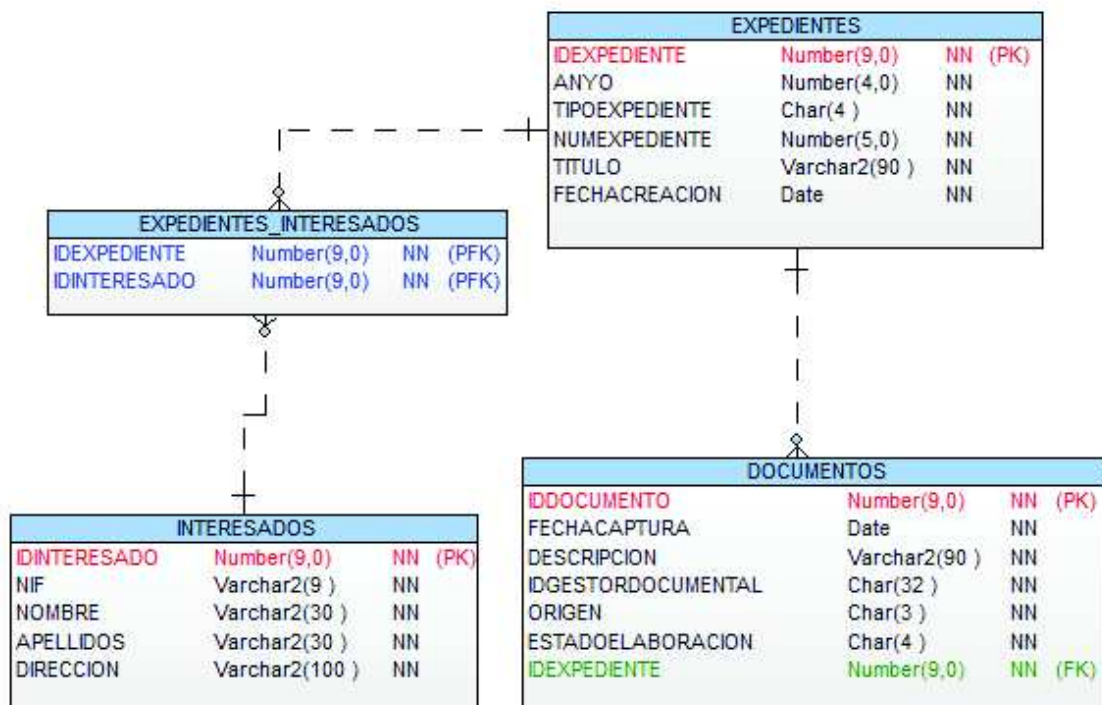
| EXPEDIENTES | | | |
|---|---|---|---|
| IDEXPEDIENTE | Number(9,0) | NN | (PK) |
| ANYO | Number(4,0) | NN | |
| TIPOEXPEDIENTE | Char(4 ) | NN | |
| NUMEXPEDIENTE | Number(5,0) | NN | |
| TITULO | Varchar2(90 ) | NN | |
| FECHACREACION | Date | NN | |

| EXPEDIENTES_INTERESADOS | | | |
|---|---|---|---|
| IDEXPEDIENTE | Number(9,0) | NN | (PFK) |
| IDINTERESADO | Number(9,0) | NN | (PFK) |

| INTERESADOS | | | |
|---|---|---|---|
| IDINTERESADO | Number(9,0) | NN | (PK) |
| NIF | Varchar2(9 ) | NN | |
| NOMBRE | Varchar2(30 ) | NN | |
| APELLIDOS | Varchar2(30 ) | NN | |
| DIRECCION | Varchar2(100 ) | NN | |

| DOCUMENTOS | | | |
|---|---|---|---|
| IDDOCUMENTO | Number(9,0) | NN | (PK) |
| FECHACAPTURA | Date | NN | |
| DESCRIPCION | Varchar2(90 ) | NN | |
| IDGESTORDOCUMENTAL | Char(32 ) | NN | |
| ORIGEN | Char(3 ) | NN | |
| ESTADOELABORACION | Char(4 ) | NN | |
| IDEXPEDIENTE | Number(9,0) | NN | (FK) |